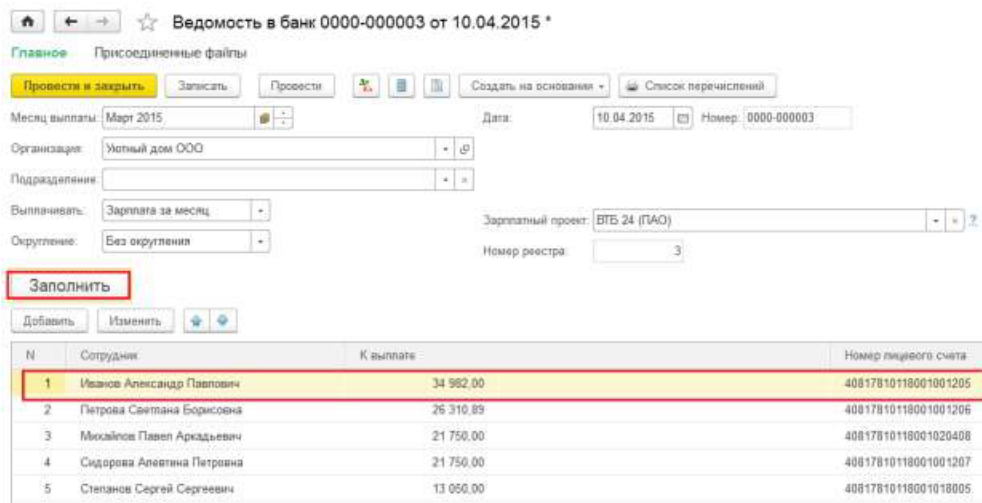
Ведомость в банк 0000-000003 от 10.04.2015 *

Главное Присоединенные файлы

Провести и закрыть Записать Провести Создать на основании Список перечислений

Месяц выплаты: Март 2015

Дата: 10.04.2015 Номер: 0000-000003

Организация: Уютный дом ООО

Подразделение:

Выплачивать: Зарплата за месяц

Зарплатный проект: ВТБ 24 (ПАО)

Округление: Без округления

Номер реестра: 3

Заполнить

Добавить Изменить

| N | Сотрудник | К выплате | Номер лицевого счета |
|---|---|---|---|
| 1 | Иванов Александр Павлович | 34 982,00 | 40817810118001001205 |
| 2 | Петрова Светлана Борисовна | 26 310,89 | 40817810118001001206 |
| 3 | Михайлов Павел Аркадьевич | 21 750,00 | 40817810118001020408 |
| 4 | Сидорова Алевтина Петровна | 21 750,00 | 40817810118001001207 |
| 5 | Степанов Сергей Сергеевич | 13 050,00 | 40817810118001018005 |